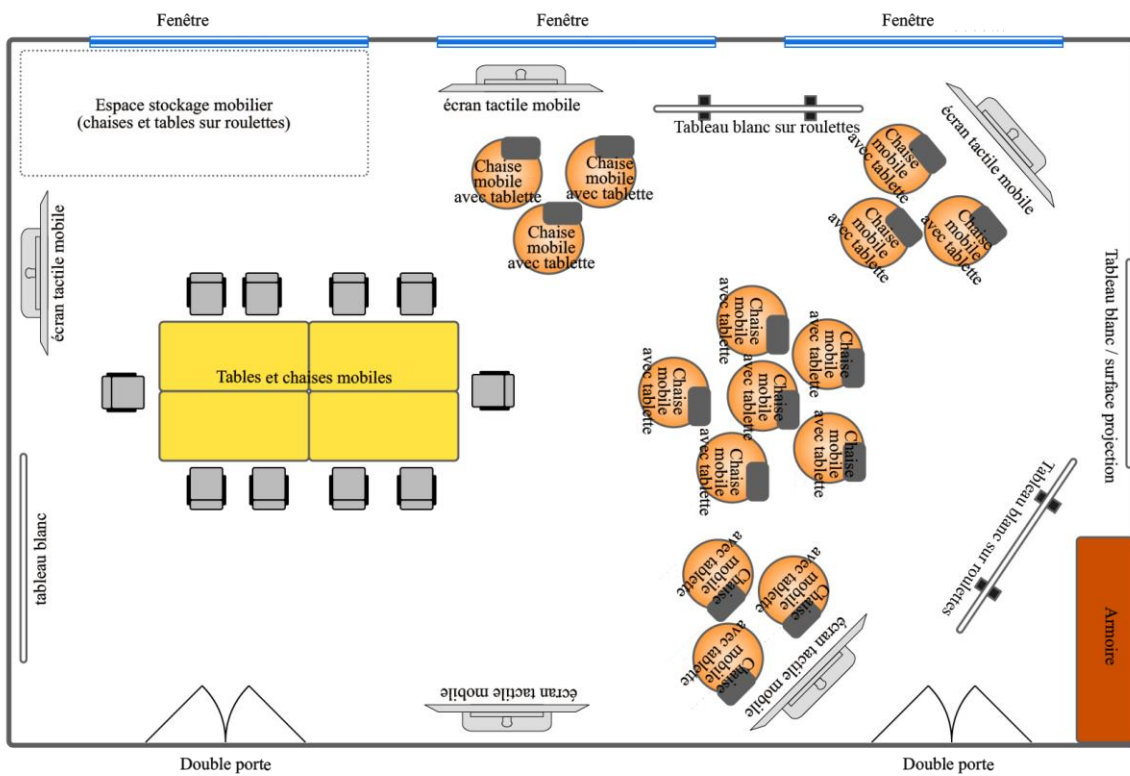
Fenêtre

Fenêtre

Fenêtre

Espace stockage mobilier (chaises et tables sur roulettes)

écran tactile mobile

Tableau blanc sur roulettes

écran tactile mobile

Chaise mobile avec tablette

Chaise mobile avec tablette

Chaise mobile avec tablette

Chaise mobile avec tablette

Chaise mobile avec tablette

Chaise mobile avec tablette

écran tactile mobile

Tables et chaises mobiles

Chaise mobile avec tablette

Chaise mobile avec tablette

Chaise mobile avec tablette

Chaise mobile avec tablette

Chaise mobile avec tablette

Chaise mobile avec tablette

Tableau blanc / surface projection

tableau blanc

Tableau blanc sur roulettes

Chaise mobile avec tablette

Chaise mobile avec tablette

Chaise mobile avec tablette

écran tactile mobile

Armoire

écran tactile mobile

Double porte

Double porte